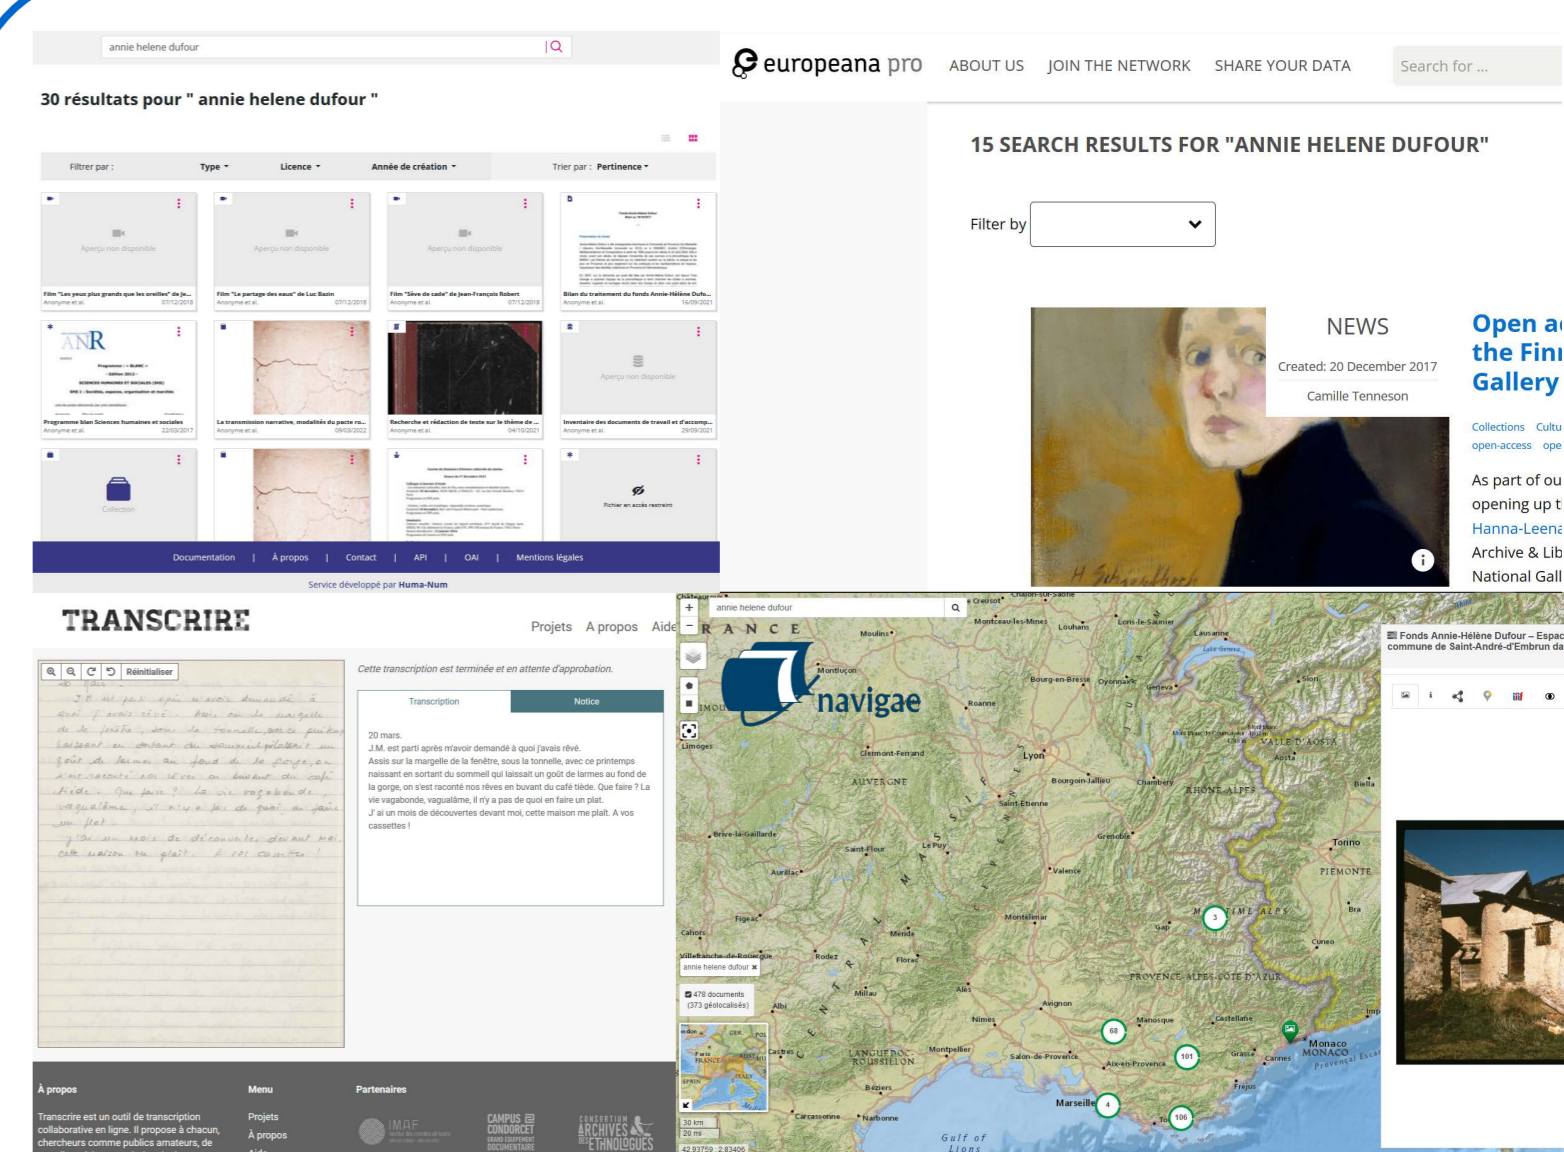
annie helene dufour

30 résultats pour " annie helene dufour "

Filtrer par : Type Licence Année de création Trier par : Pertinence

Aperçu non disponible
Film "Les yeux plus grands que les oreilles" de Je...
Anonyme et al. 07/12/2018

Aperçu non disponible
Film "Le partage des eaux" de Luc Bazin
Anonyme et al. 07/12/2018

Aperçu non disponible
Film "Sève de cade" de Jean-François Robert
Anonyme et al. 07/12/2018

Bilan du traitement du fonds Annie-Hélène Dufo...
Anonyme et al. 16/09/2021

ANR
Programme bilan Sciences humaines et sociales
Anonyme et al. 22/03/2017

La transmission narrative, modalités du pacte ro...
Anonyme et al. 09/03/2022

Recherche et rédaction de texte sur le thème de ...
Anonyme et al. 04/10/2021

Aperçu non disponible
Inventaire des documents de travail et d'accomp...
Anonyme et al. 29/09/2021

Collection

Fichier en accès restreint

Documentation | À propos | Contact | API | OAI | Mentions légales

Service développé par Huma-Num

europeana pro ABOUT US JOIN THE NETWORK SHARE YOUR DATA Search for ...

15 SEARCH RESULTS FOR "ANNIE HELENE DUFOUR"

Filter by

NEWS
Created: 20 December 2017
Camille Tenneson

Open a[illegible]
the Finn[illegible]
Gallery

Collections Cultu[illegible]
open-access ope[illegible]

As part of ou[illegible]
opening up t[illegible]
Hanna-Leena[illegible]
Archive & Lib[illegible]
National Gall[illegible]

TRANSCRIRE
Projets A propos Aide

Réinitialiser

Cette transcription est terminée et en attente d'approbation.

Transcription Notice

20 mars.
J.M. est parti après m'avoir demandé à quoi j'avais rêvé.
Assis sur la margelle de la fenêtre, sous la tonnelle, avec ce printemps naissant en sortant du sommeil qui laissait un goût de larmes au fond de la gorge, s'est raconté nos rêves en buvant du café tiède. Que faire ? La vie vagabonde, vagualâme, il n'y a pas de quoi en faire un plat.
J' ai un mois de découvertes devant moi, cette maison me plait. A vos cassettes !

À propos
Transcrire est un outil de transcription collaborative en ligne. Il propose à chacun, chercheurs comme publics amateurs, de

Menu
Projets
À propos

Partenaires
IMAF
CAMPUS CONDORCET
ARCHIVES DES ETHNOLOGUES

annie helene dufour
navigae
FRANCE
annie helene dufour
478 documents (373 géolocalisés)
Fonds Annie-Hélène Dufour – Espac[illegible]
commune de Saint-André-d'Embrun da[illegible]
Lyon Clermont-Ferrand AUVERGNE Saint-Etienne Grenoble Chambery RHONE-ALPES Torino PIEMONTE Valence Gap PROVENCE-ALPES-COTE D'AZUR Nimes Montpellier Avignon Marseille Monaco Cannes Aix-en-Provence Toulon Gulf of Lions Lausanne Geneva Aosta VALLE D'AOSTA Roanne Moulins Montluçon Mende Rodez Albi Millau Béziers Carcassonne Narbonne Limoges Aurillac Saint-Flour Le Puy Figeac LANGUEDOC-ROUSSILLON Cuneo Grasse Fréjus Manosque Castellane Salon-de-Provence Bourg-en-Bresse Montélimar Florac Alès Biella Bra
30 km 20 mi